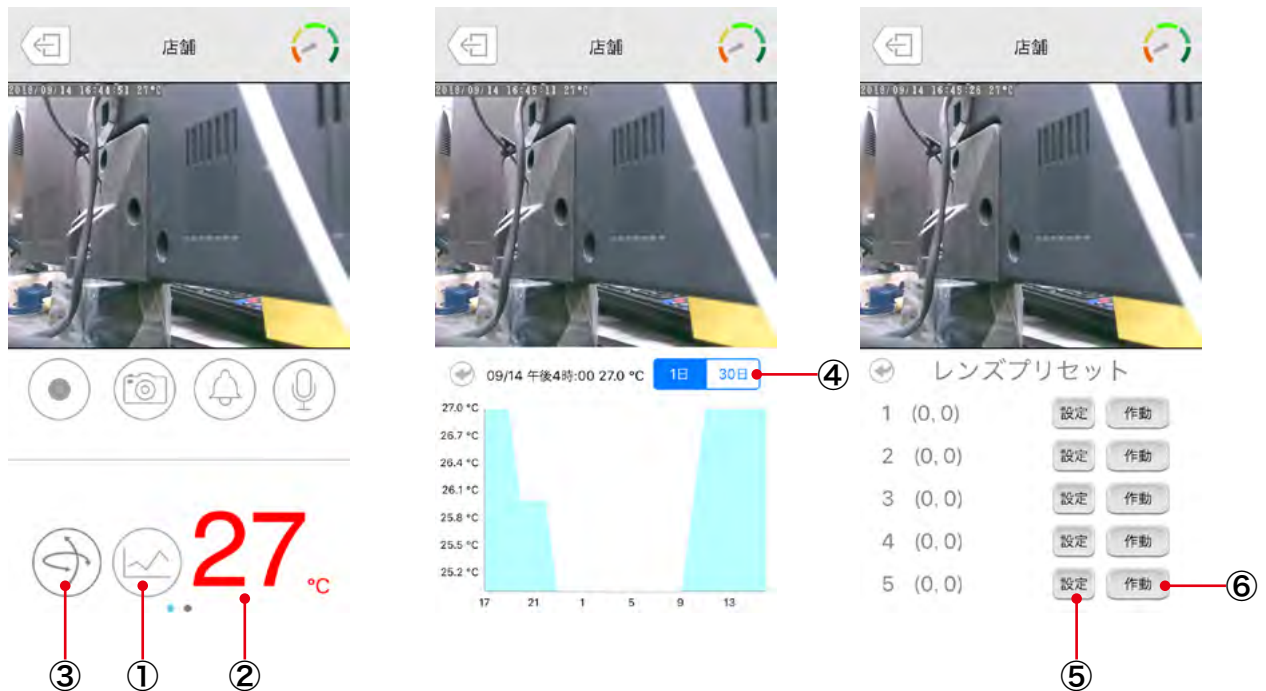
店舗

2018/09/14 16:44:51 27°C

27 °C

③ ① ②

店舗

2018/09/14 16:45:13 27°C

09/14 午後4時:00 27.0 °C

1日 30日 ④

27.0 °C
26.7 °C
26.4 °C
26.1 °C
25.8 °C
25.5 °C
25.2 °C

17 21 1 5 9 13

店舗

2018/09/14 16:45:26 27°C

レンズプリセット

1 (0, 0) 設定 作動
2 (0, 0) 設定 作動
3 (0, 0) 設定 作動
4 (0, 0) 設定 作動
5 (0, 0) 設定 作動 ⑥

⑤